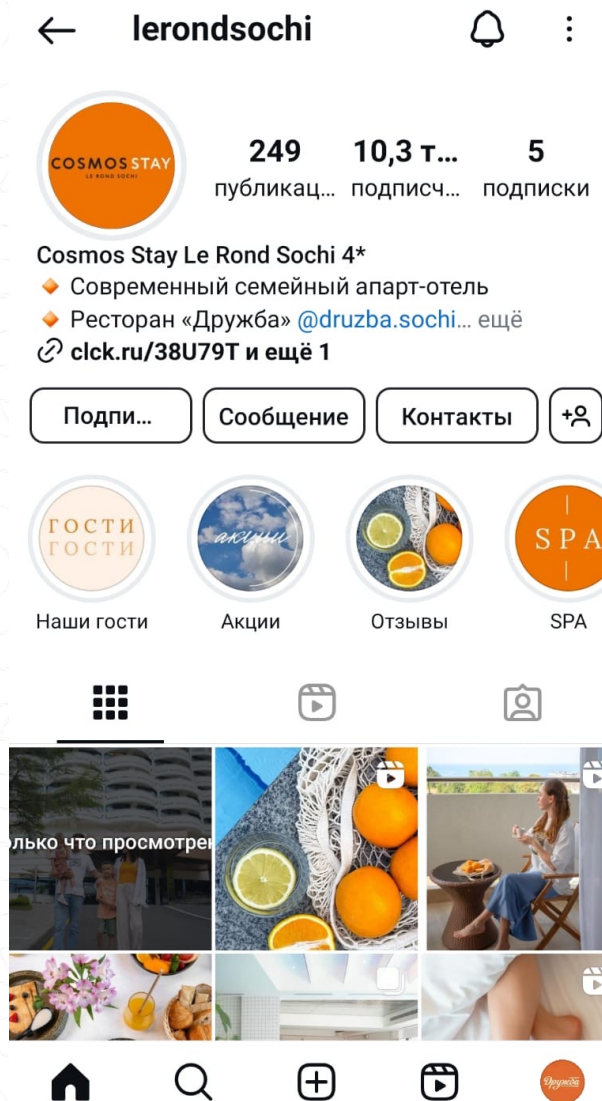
lerondsochi

COSMOS STAY
LE ROND SOCHI

249
публикац...

10,3 т...
подписч...

5
подписки

Cosmos Stay Le Rond Sochi 4*
Современный семейный апарт-отель
Ресторан «Дружба» @druzba.sochi... ещё
clck.ru/38U79T и ещё 1

Подпи...
Сообщение
Контакты

гости
гости
Наши гости

акции
Акции

Отзывы

SPA
SPA

олько что просмотрен

Дружба